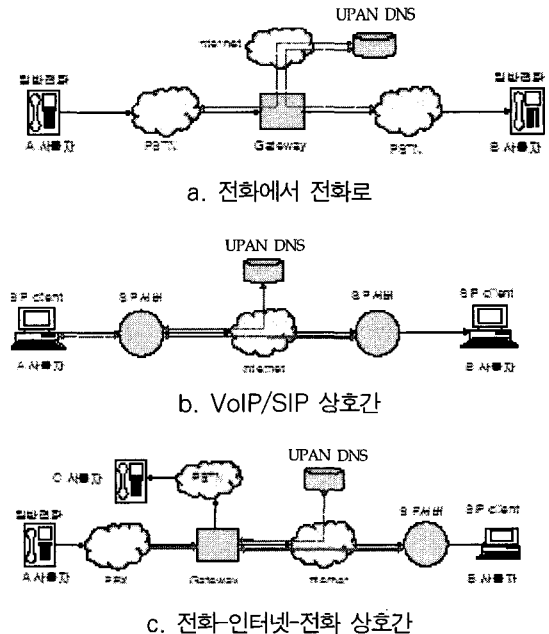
UPAN DNS

Internet

일반전화

A 사용자

PSTN

Gateway

PSTN

일반전화

B 사용자

a. 전화에서 전화로

UPAN DNS

SIP client

SIP서버

SIP서버

SIP client

A 사용자

Internet

B 사용자

b. VoIP/SIP 상호간

UPAN DNS

C 사용자

PSTN

일반전화

A 사용자

PSTN

Gateway

Internet

SIP서버

SIP client

B 사용자

c. 전화-인터넷-전화 상호간